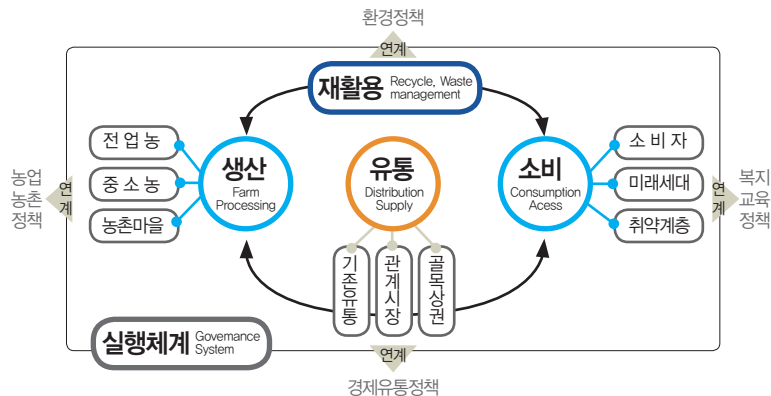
환경정책

연계

재활용 Recycle, Waste management

전업농

중소농

농촌마을

생산 Farm Processing

유통 Distribution Supply

소비 Consumption Acess

소비자

미래세대

취약계층

농업 농촌 정책

연계

연계

복지 교육 정책

기존유통

관계시장

골목상권

실행체계 Govemance System

연계

경제유통정책